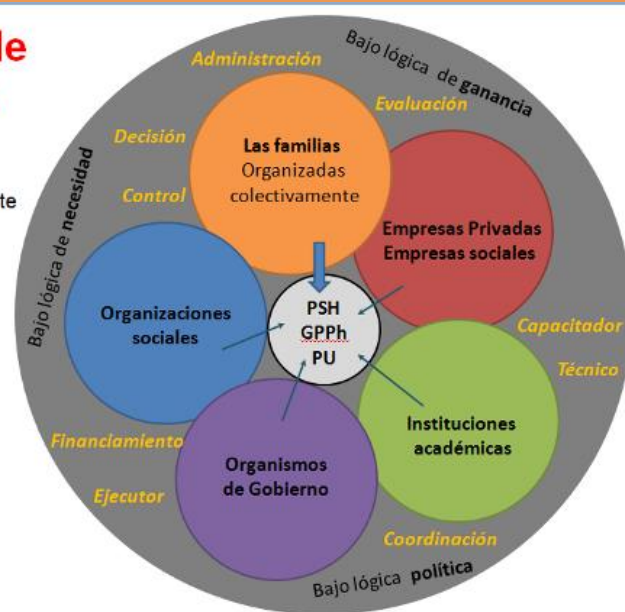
le

te

Bajo lógica de ganancia

Administración

Evaluación

Decisión

Control

Bajo lógica de necesidad

Las familias
Organizadas colectivamente

Empresas Privadas
Empresas sociales

Organizaciones sociales

PSH
GPPh
PU

Capacitador

Técnico

Instituciones académicas

Financiamiento

Organismos de Gobierno

Ejecutor

Coordinación

Bajo lógica política